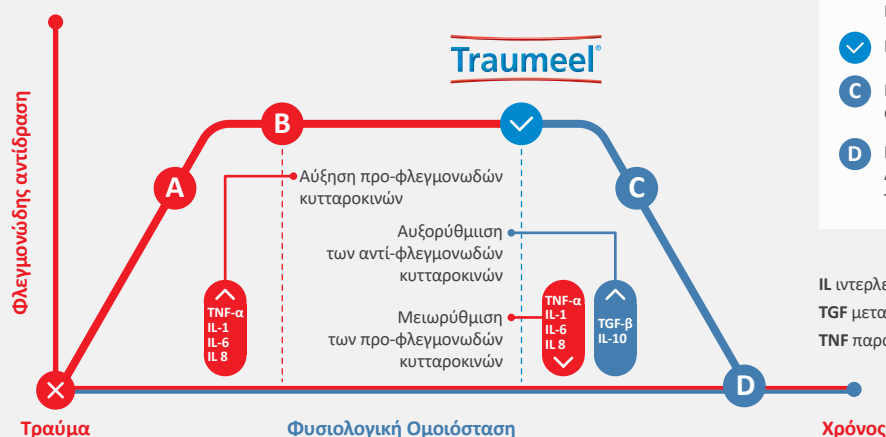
Traumeel®

Φλεγμονώδης αντίδραση

A

B

C

D

Αύξηση προ-φλεγμονωδών κυτταροκινών

Αυξορύθμιση των αντί-φλεγμονωδών κυτταροκινών

Μειωρύθμιση των προ-φλεγμονωδών κυτταροκινών

TNF-α
IL-1
IL-6
IL 8

TNF-α
IL-1
IL-6
IL 8

TGF-β
IL-10

Τραύμα

Φυσιολογική Ομοιόσταση

Χρόνος

IL ιντερλε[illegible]
TGF μετα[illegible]
TNF παρ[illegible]